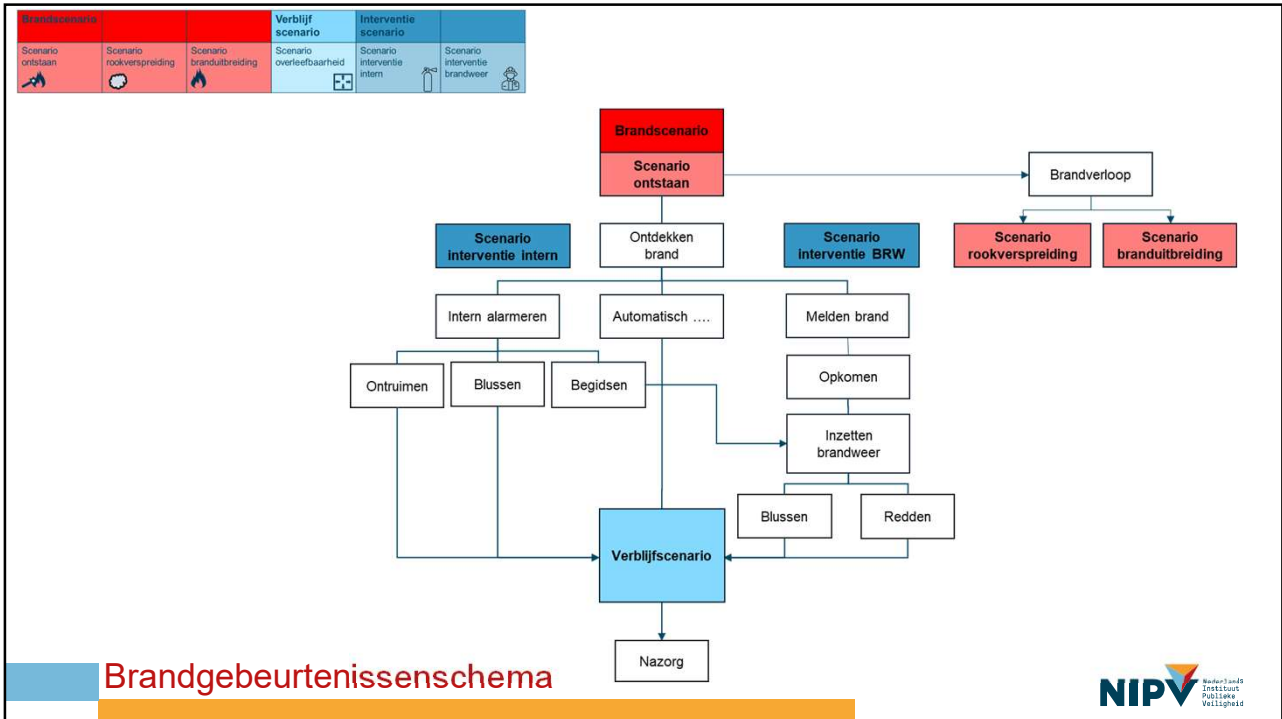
| Brandscenario | | | Verblijf scenario | Interventie scenario | |
|---|---|---|---|---|---|
| Scenario ontstaan | Scenario rookverspreiding | Scenario branduitbreiding | Scenario overleefbaarheid | Scenario interventie intern | Scenario interventie brandweer |

Brandscenario

Scenario ontstaan

Brandverloop

Scenario rookverspreiding

Scenario branduitbreiding

Scenario interventie intern

Ontdekken brand

Scenario interventie BRW

Intern alarmeren

Automatisch ….

Melden brand

Ontruimen

Blussen

Begidsen

Opkomen

Inzetten brandweer

Blussen

Redden

Verblijfscenario

Nazorg

Brandgebeurtenissenschema

NIPV Nederlands Instituut Publieke Veiligheid